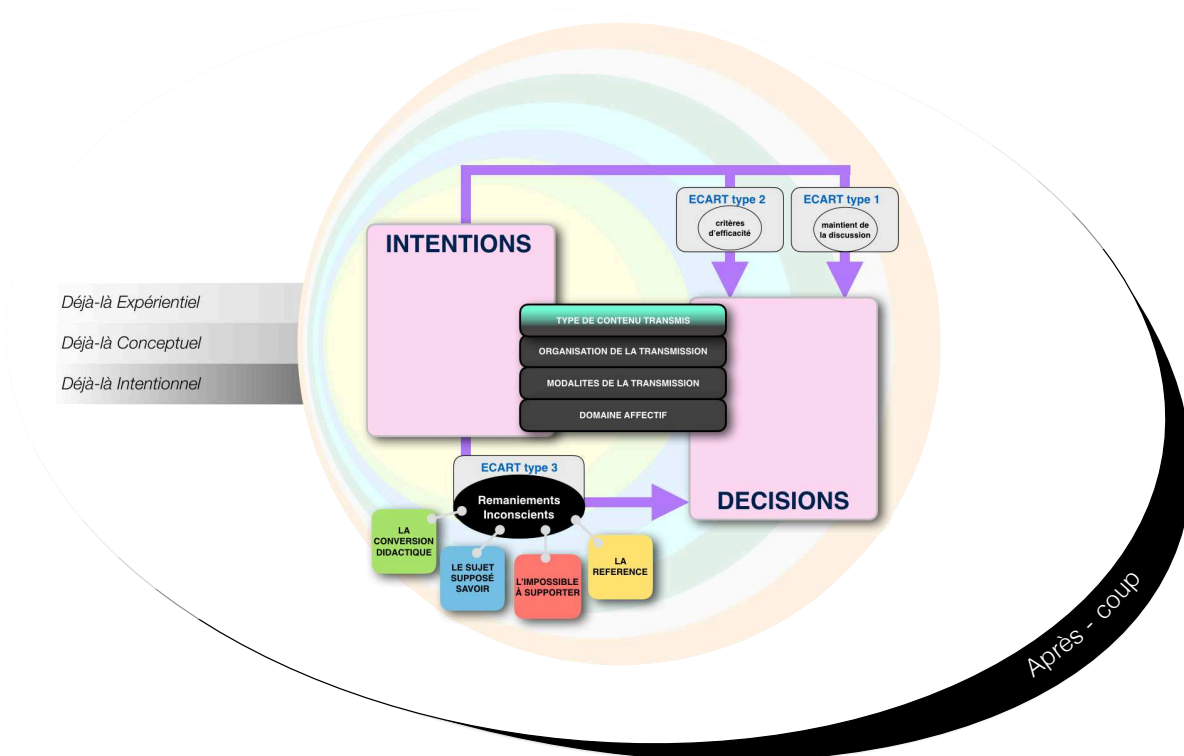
Déjà-là Expérientiel

Déjà-là Conceptuel

Déjà-là Intentionnel

INTENTIONS

ECART type 2

critères d'efficacité

ECART type 1

maintient de la discussion

TYPE DE CONTENU TRANSMIS

ORGANISATION DE LA TRANSMISSION

MODALITES DE LA TRANSMISSION

DOMAINE AFFECTIF

ECART type 3

Remaniements Inconscients

DECISIONS

LA CONVERSION DIDACTIQUE

LE SUJET SUPPOSÉ SAVOIR

L'IMPOSSIBLE À SUPPORTER

LA REFERENCE

Après - coup